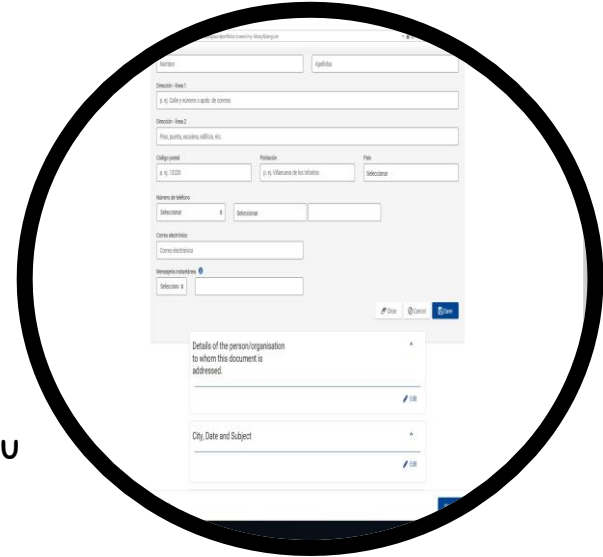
Nombre

Apellidos

Dirección - línea 1

p. ej. Calle y número o apdo. de correos

Dirección - línea 2

Piso, puerta, escalera, edificio, etc.

Código postal

p. ej. 13320

Población

p. ej. Villanueva de los Infantes

País

Seleccionar

Número de teléfono

Seleccionar

Seleccionar

Correo electrónico

Correo electrónico

Mensajería instantánea

Seleccion

Clear

Cancel

Save

Details of the person/organisation to whom this document is addressed.

Edit

City, Date and Subject

Edit

U